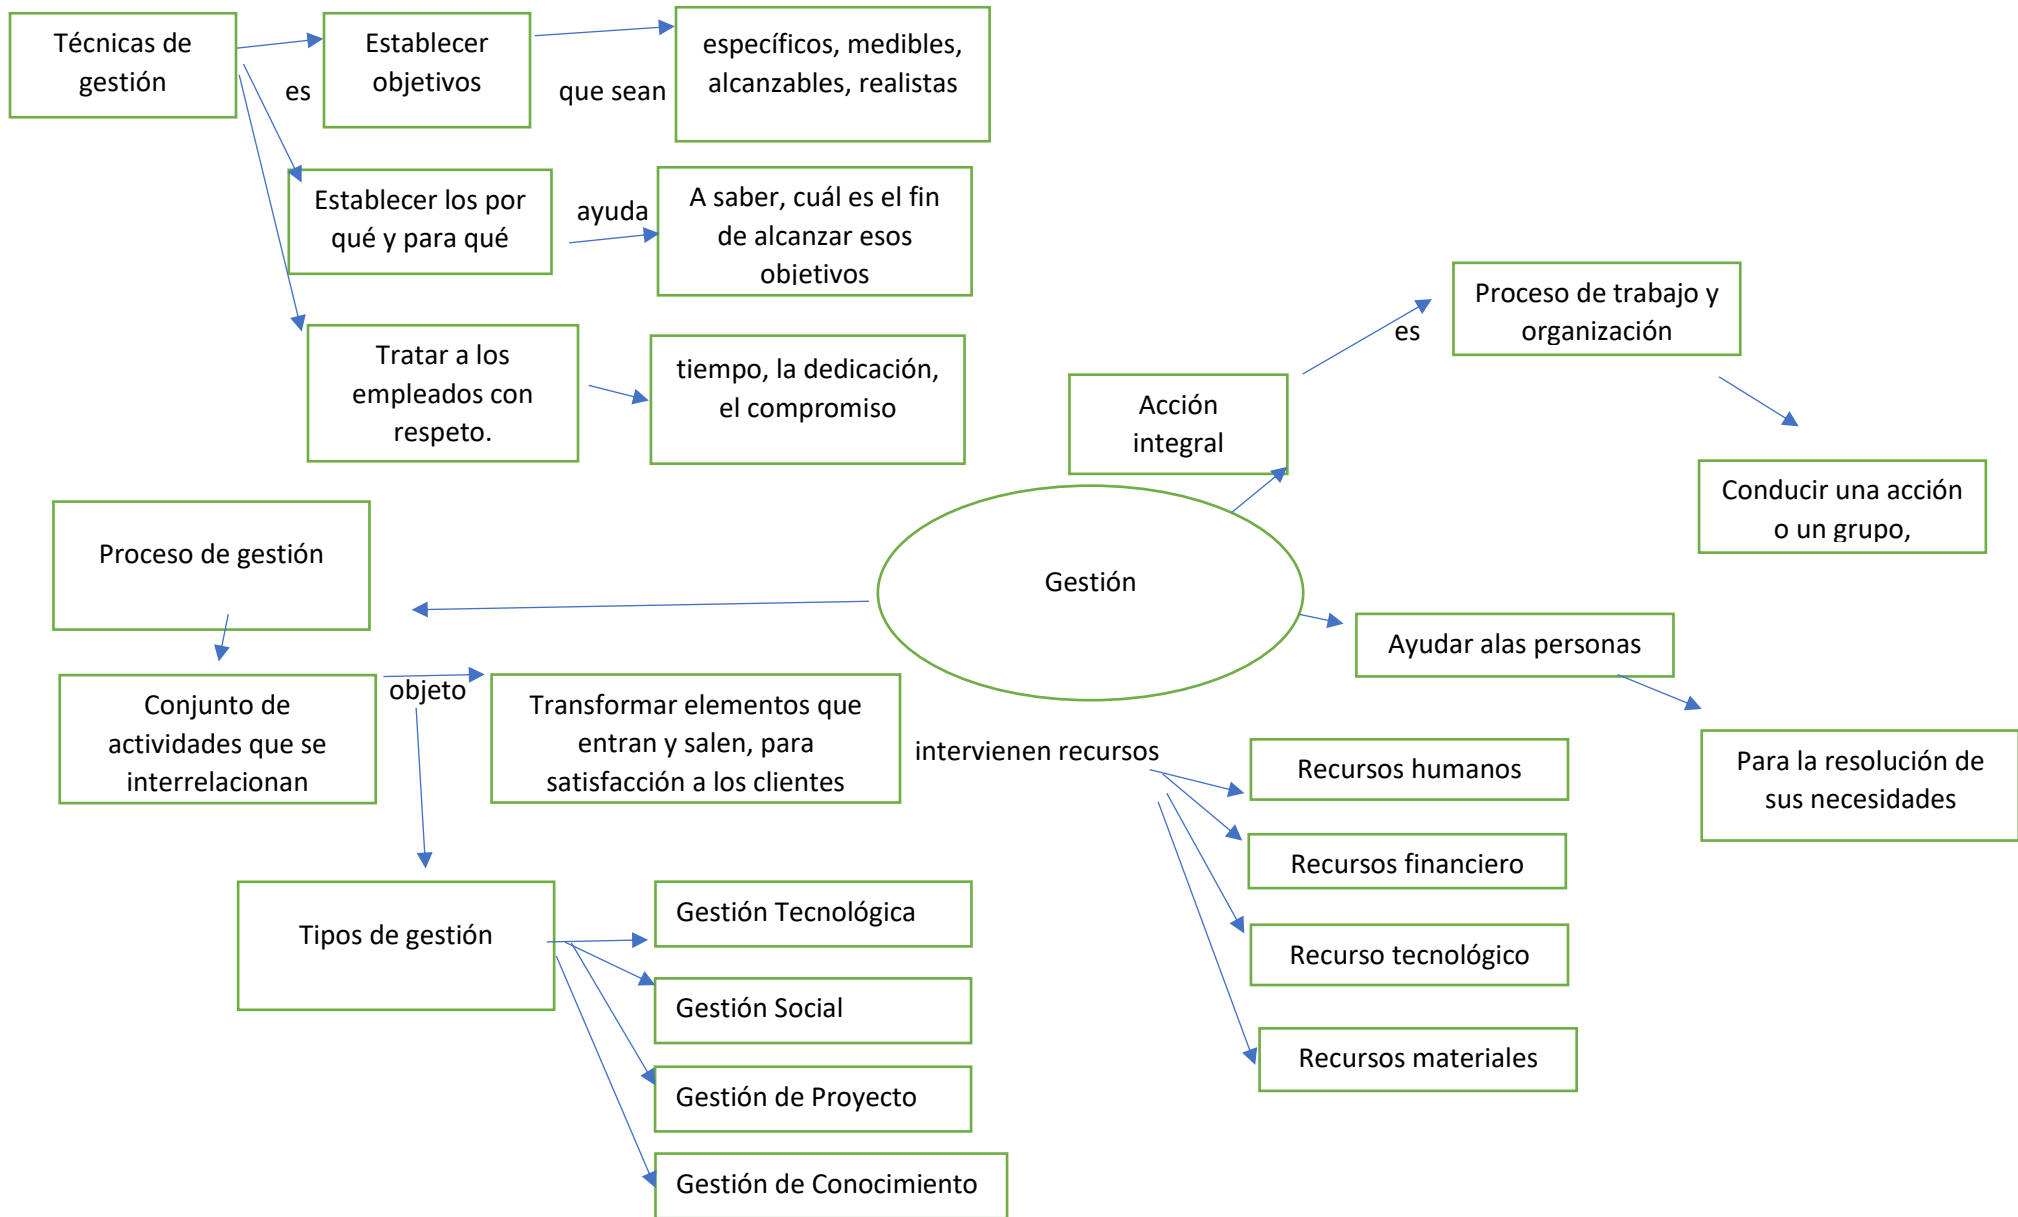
Técnicas de gestión

es

Establecer objetivos

que sean

específicos, medibles, alcanzables, realistas

Establecer los por qué y para qué

ayuda

A saber, cuál es el fin de alcanzar esos objetivos

Tratar a los empleados con respeto.

tiempo, la dedicación, el compromiso

Proceso de trabajo y organización

es

Acción integral

Conducir una acción o un grupo,

Proceso de gestión

Gestión

Ayudar alas personas

Para la resolución de sus necesidades

Conjunto de actividades que se interrelacionan

objeto

Transformar elementos que entran y salen, para satisfacción a los clientes

intervienen recursos

Recursos humanos

Recursos financiero

Recurso tecnológico

Recursos materiales

Tipos de gestión

Gestión Tecnológica

Gestión Social

Gestión de Proyecto

Gestión de Conocimiento